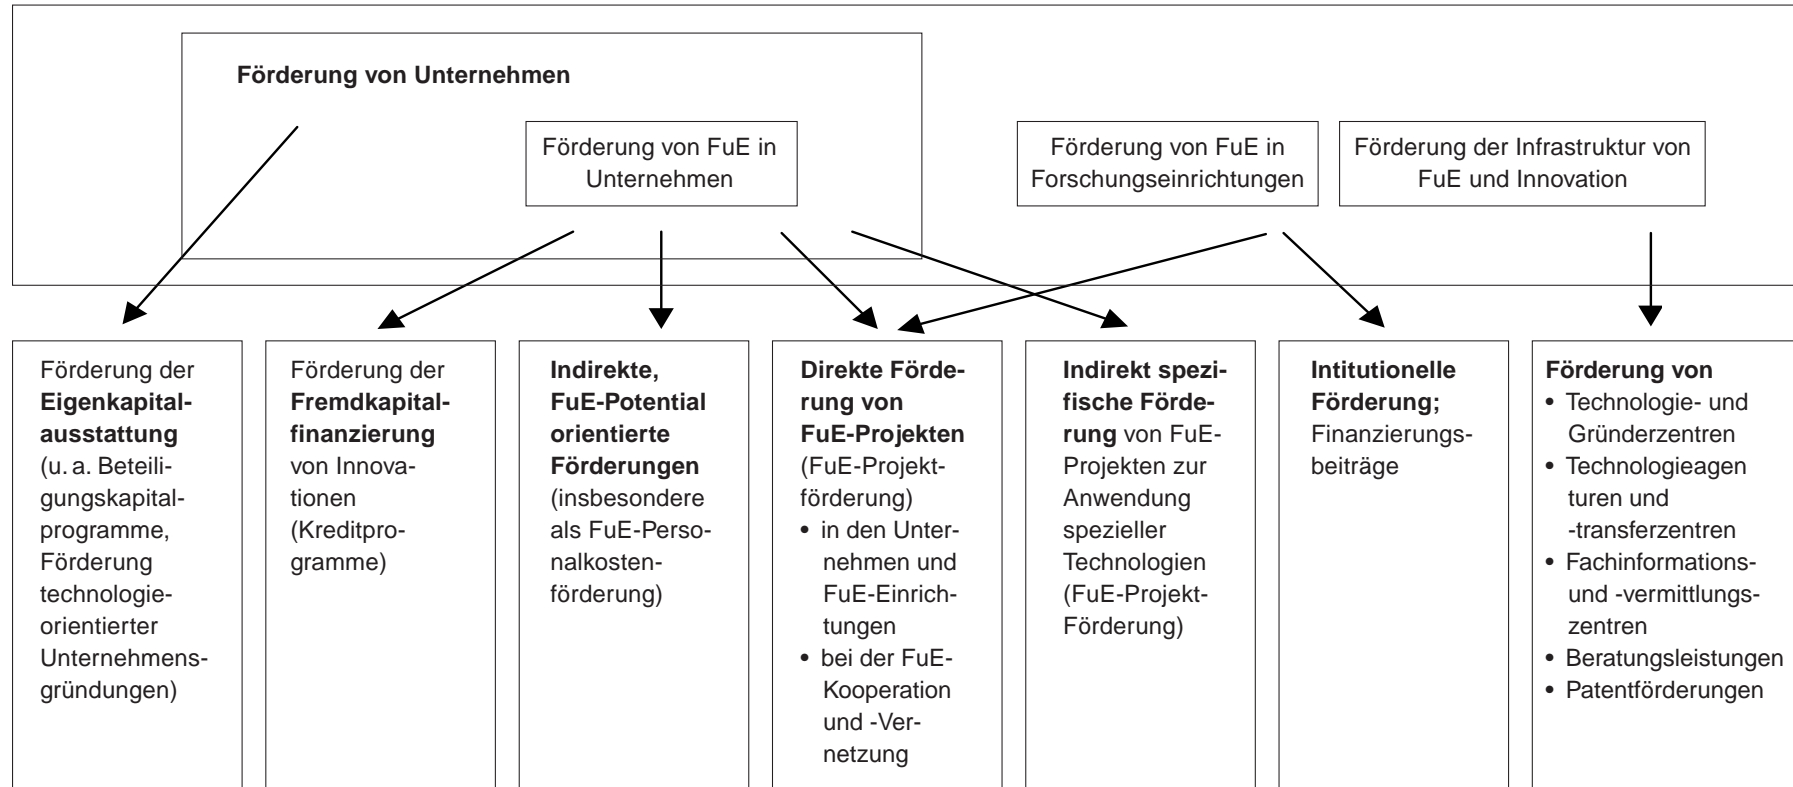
Förderung von Unternehmen

Förderung von FuE in Unternehmen

Förderung von FuE in Forschungseinrichtungen

Förderung der Infrastruktur von FuE und Innovation

Förderung der **Eigenkapitalausstattung** (u. a. Beteiligungskapitalprogramme, Förderung technologieorientierter Unternehmensgründungen)

Förderung der **Fremdkapitalfinanzierung** von Innovationen (Kreditprogramme)

**Indirekte, FuE-Potential orientierte Förderungen** (insbesondere als FuE-Personalkostenförderung)

**Direkte Förderung von FuE-Projekten** (FuE-Projektförderung)
• in den Unternehmen und FuE-Einrichtungen
• bei der FuE-Kooperation und -Vernetzung

**Indirekt spezifische Förderung** von FuE-Projekten zur Anwendung spezieller Technologien (FuE-Projekt-Förderung)

**Intitutionelle Förderung;** Finanzierungsbeiträge

**Förderung von**
• Technologie- und Gründerzentren
• Technologieagen turen und -transferzentren
• Fachinformations- und -vermittlungszentren
• Beratungsleistungen
• Patentförderungen